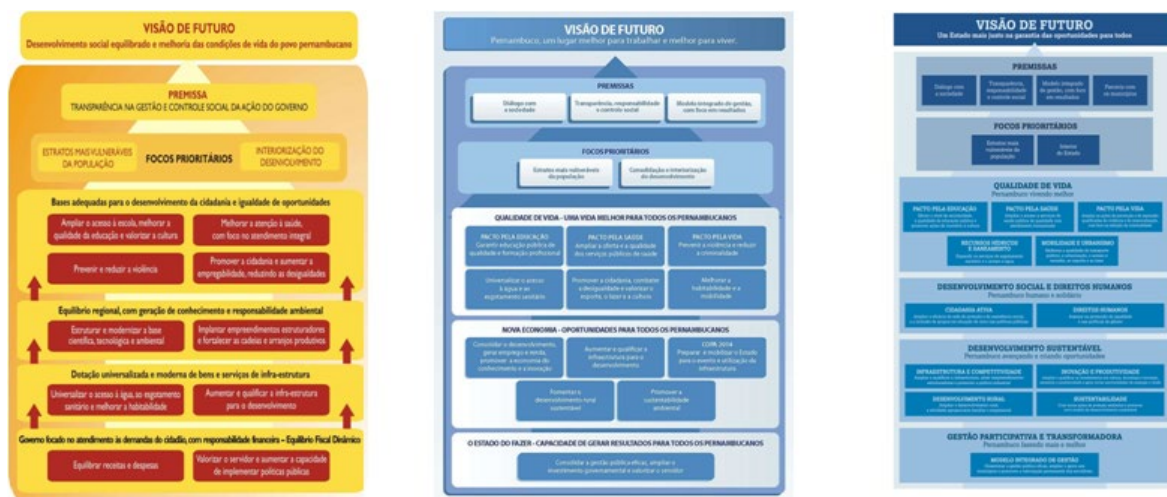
VISÃO DE FUTURO
Desenvolvimento social equilibrado e melhoria das condições de vida do povo pernambucano

PREMISSA
TRANSPARÊNCIA NA GESTÃO E CONTROLE SOCIAL DA AÇÃO DO GOVERNO

ESTRATOS MAIS VULNERÁVEIS DA POPULAÇÃO
FOCOS PRIORITÁRIOS
INTERIORIZAÇÃO DO DESENVOLVIMENTO

Bases adequadas para o desenvolvimento da cidadania e igualdade de oportunidades
Ampliar o acesso à escola, melhorar a qualidade da educação e valorizar a cultura
Melhorar a atenção à saúde, com foco no atendimento integral
Prevenir e reduzir a violência
Promover a cidadania e aumentar a empregabilidade, reduzindo as desigualdades

Equilíbrio regional, com geração de conhecimento e responsabilidade ambiental
Estruturar e modernizar a base científica, tecnológica e ambiental
Implantar empreendimentos estruturadores e fortalecer as cadeias e arranjos produtivos

Dotação universalizada e moderna de bens e serviços de infra-estrutura
Universalizar o acesso à água, ao esgotamento sanitário e melhorar a habitabilidade
Aumentar e qualificar a infra-estrutura para o desenvolvimento

Governo focado no atendimento às demandas do cidadão, com responsabilidade financeira – Equilíbrio Fiscal Dinâmico
Equilibrar receitas e despesas
Valorizar o servidor e aumentar a capacidade de implementar políticas públicas

VISÃO DE FUTURO
Pernambuco, um lugar melhor para trabalhar e melhor para viver.

PREMISSAS
Diálogo com a sociedade
Transparência, responsabilidade e controle social
Modelo integrado de gestão, com foco em resultados

FOCOS PRIORITÁRIOS
Estratos mais vulneráveis da população
Consolidação e interiorização do desenvolvimento

QUALIDADE DE VIDA – UMA VIDA MELHOR PARA TODOS OS PERNAMBUCANOS
PACTO PELA EDUCAÇÃO
Garantir educação pública de qualidade e formação profissional
PACTO PELA SAÚDE
Ampliar a oferta e a qualidade dos serviços públicos de saúde
PACTO PELA VIDA
Prevenir a violência e reduzir a criminalidade
Universalizar o acesso à água e ao esgotamento sanitário
Promover a cidadania, combater a desigualdade e valorizar o esporte, o lazer e a cultura
Melhorar a habitabilidade e a mobilidade

NOVA ECONOMIA – OPORTUNIDADES PARA TODOS OS PERNAMBUCANOS
Consolidar o desenvolvimento, gerar emprego e renda, promover a economia do conhecimento e a inovação
Aumentar e qualificar a infraestrutura para o desenvolvimento
COPA 2014
Preparar e mobilizar o Estado para o evento e utilização da infraestrutura.
Fomentar o desenvolvimento rural sustentável
Promover a sustentabilidade ambiental

O ESTADO DO FAZER – CAPACIDADE DE GERAR RESULTADOS PARA TODOS OS PERNAMBUCANOS
Consolidar a gestão pública eficaz, ampliar o investimento governamental e valorizar o servidor

VISÃO DE FUTURO
Um Estado mais justo na garantia das oportunidades para todos

PREMISSAS
Diálogo com a sociedade
Transparência, responsabilidade e controle social
Modelo integrado de gestão, com foco em resultados
Parceria com os municípios

FOCOS PRIORITÁRIOS
Estratos mais vulneráveis da população
Interior do Estado

QUALIDADE DE VIDA
Pernambuco vivendo melhor
PACTO PELA EDUCAÇÃO
PACTO PELA SAÚDE
PACTO PELA VIDA
RECURSOS HÍDRICOS E SANEAMENTO
MOBILIDADE E URBANISMO

DESENVOLVIMENTO SOCIAL E DIREITOS HUMANOS
Pernambuco humano e solidário
CIDADANIA ATIVA
DIREITOS HUMANOS

DESENVOLVIMENTO SUSTENTÁVEL
Pernambuco avançando e criando oportunidades
INFRAESTRUTURA E COMPETITIVIDADE
INOVAÇÃO E PRODUTIVIDADE
DESENVOLVIMENTO RURAL
SUSTENTABILIDADE

GESTÃO PARTICIPATIVA E TRANSFORMADORA
Pernambuco fazendo mais e melhor
MODELO INTEGRADO DE GESTÃO
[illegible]